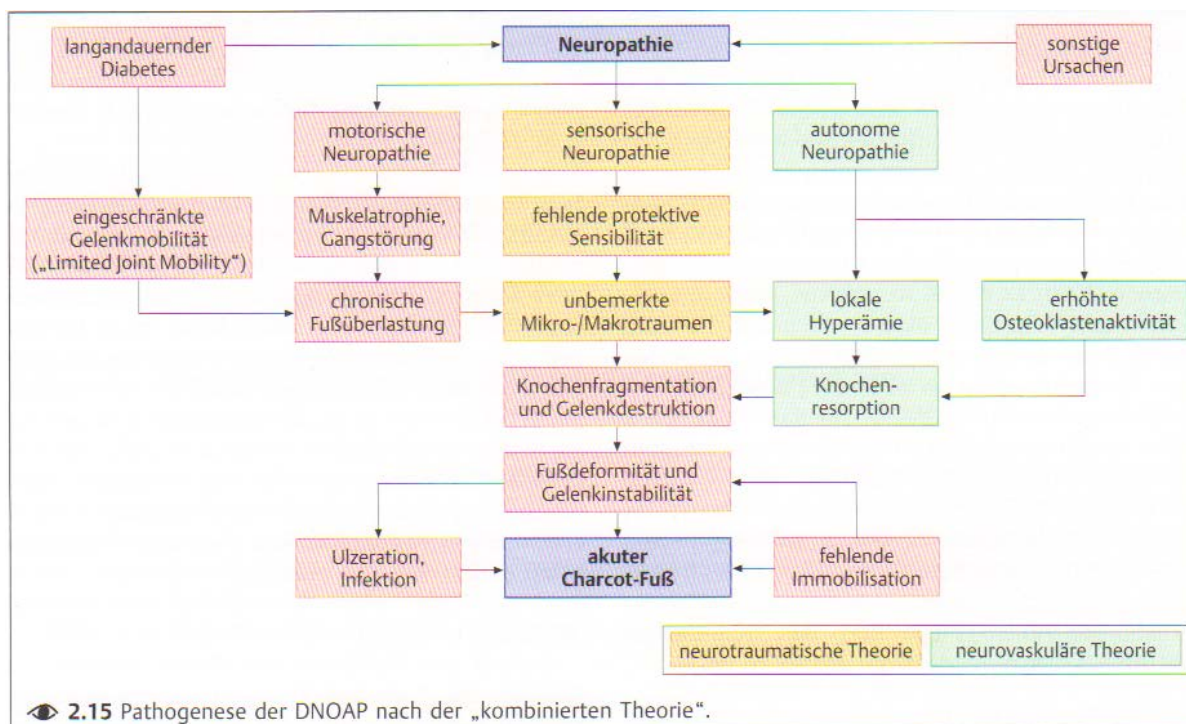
langandauernder Diabetes

Neuropathie

sonstige Ursachen

motorische Neuropathie

sensorische Neuropathie

autonome Neuropathie

eingeschränkte Gelenkmobilität („Limited Joint Mobility“)

Muskelatrophie, Gangstörung

fehlende protektive Sensibilität

chronische Fußüberlastung

unbemerkte Mikro-/Makrotraumen

lokale Hyperämie

erhöhte Osteoklastenaktivität

Knochenfragmentation und Gelenkdestruktion

Knochenresorption

Fußdeformität und Gelenkinstabilität

Ulzeration, Infektion

akuter Charcot-Fuß

fehlende Immobilisation

neurotraumatische Theorie

neurovaskuläre Theorie

2.15 Pathogenese der DNOAP nach der „kombinierten Theorie“.